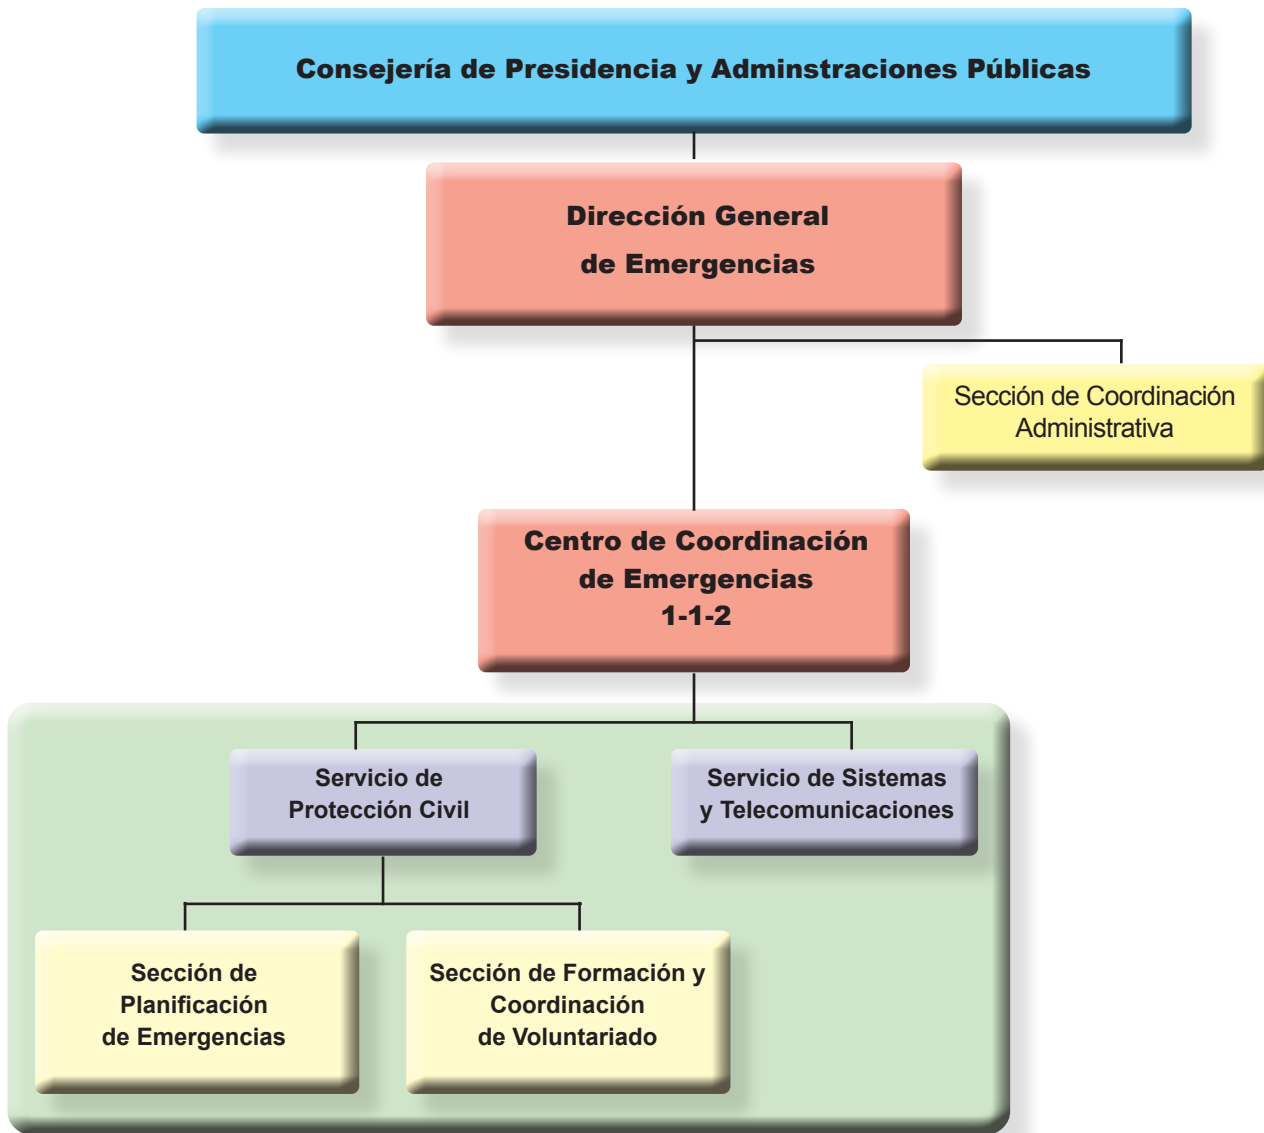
Consejería de Presidencia y Adminstraciones Públicas

Dirección General
de Emergencias

Sección de Coordinación
Administrativa

Centro de Coordinación
de Emergencias
1-1-2

Servicio de
Protección Civil

Servicio de Sistemas
y Telecomunicaciones

Sección de
Planificación
de Emergencias

Sección de Formación y
Coordinación
de Voluntariado